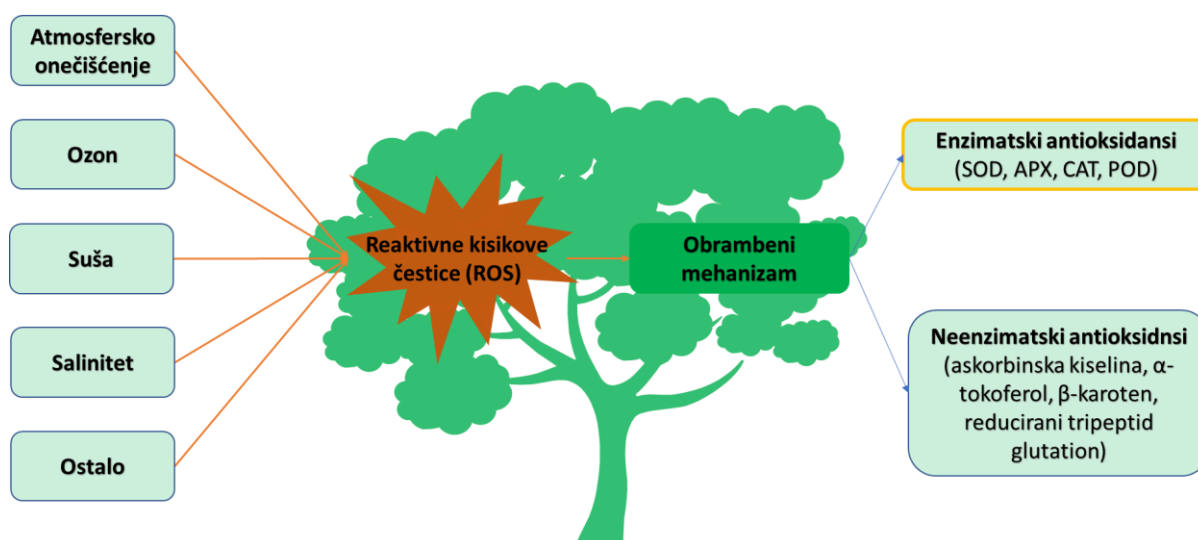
Atmosfersko onečišćenje

Ozon

Suša

Salinitet

Ostalo

Reaktivne kisikove čestice (ROS)

Obrambeni mehanizam

Enzimatski antioksidansi (SOD, APX, CAT, POD)

Neenzimatski antioksidnsi (askorbinska kiselina, α-tokoferol, β-karoten, reducirani tripeptid glutation)